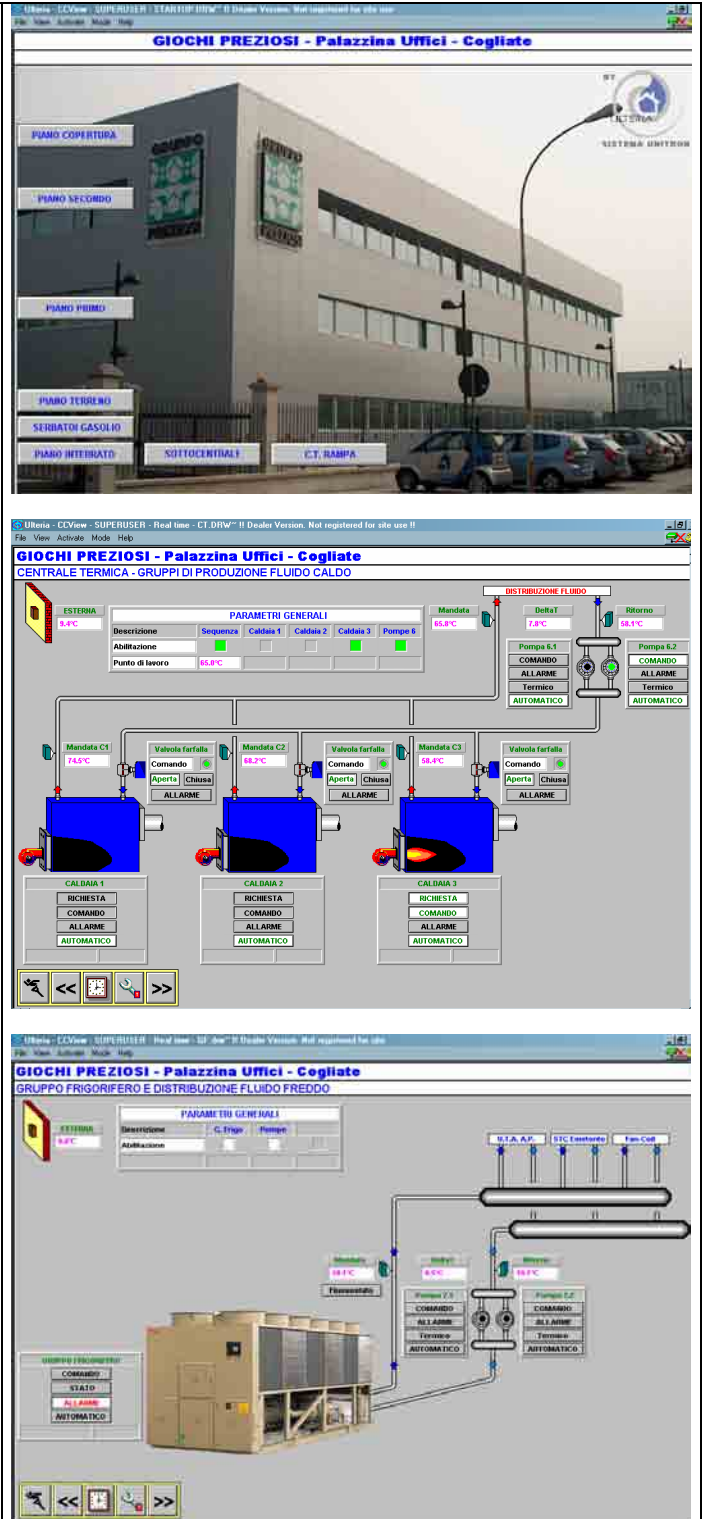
Ulteria - CCView - SUPERUSER - STARTUP.DRW !! Dealer Version. Not registered for site use
File View Activate Mode Help
GIOCHI PREZIOSI - Palazzina Uffici - Cogliate
ULTERIA
SISTEMA UNITRON
PIANO COPERTURA
PIANO SECONDO
PIANO PRIMO
PIANO TERRENO
SERBATOI GASOLIO
PIANO INTERRATO
SOTTOCENTRALI
C.T. RAMPA

Ulteria - CCView - SUPERUSER - Real time - CT.DRW !! Dealer Version. Not registered for site use !!
File View Activate Mode Help
GIOCHI PREZIOSI - Palazzina Uffici - Cogliate
CENTRALE TERMICA - GRUPPI DI PRODUZIONE FLUIDO CALDO
ESTERNA
9.4°C
PARAMETRI GENERALI
| Descrizione | Sequenza | Caldaia 1 | Caldaia 2 | Caldaia 3 | Pompe 6 |
|---|---|---|---|---|---|
| Abilitazione | | | | | |
| Punto di lavoro | 65.0°C | | | | |
Mandata
65.8°C
DISTRIBUZIONE FLUIDO
DeltaT
7.8°C
Ritorno
58.1°C
Pompa 6.1
COMANDO
ALLARME
Termico
AUTOMATICO
Pompa 6.2
COMANDO
ALLARME
Termico
AUTOMATICO
Mandata C1
74.5°C
Valvola farfalla
Comando
Aperta
Chiusa
ALLARME
Mandata C2
68.2°C
Valvola farfalla
Comando
Aperta
Chiusa
ALLARME
Mandata C3
58.4°C
Valvola farfalla
Comando
Aperta
Chiusa
ALLARME
CALDAIA 1
RICHIESTA
COMANDO
ALLARME
AUTOMATICO
CALDAIA 2
RICHIESTA
COMANDO
ALLARME
AUTOMATICO
CALDAIA 3
RICHIESTA
COMANDO
ALLARME
AUTOMATICO
<<
>>

Ulteria - CCView - SUPERUSER - Real time - GF.drw !! Dealer Version. Not registered for site
File View Activate Mode Help
GIOCHI PREZIOSI - Palazzina Uffici - Cogliate
GRUPPO FRIGORIFERO E DISTRIBUZIONE FLUIDO FREDDO
ESTERNA
9.6°C
PARAMETRI GENERALI
| Descrizione | G. Frigo | Pompe |
|---|---|---|
| Abilitazione | | |
U.T.A. A.P.
STC Esistente
Fan-Coil
Mandata
10.1°C
Flussostato
DeltaT
0.5°C
Ritorno
10.1°C
Pompa 7.1
COMANDO
ALLARME
Termico
AUTOMATICO
Pompa 7.2
COMANDO
ALLARME
Termico
AUTOMATICO
GRUPPO FRIGORIFERO
COMANDO
STATO
ALLARME
AUTOMATICO
<<
>>